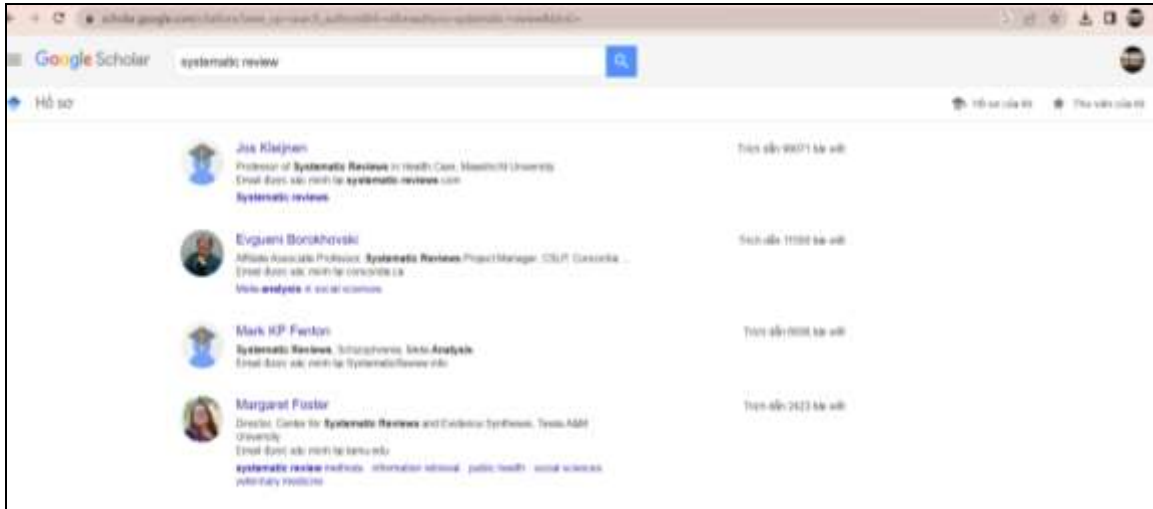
scholar.google.com/citations?view_op=search_authors&hl=vi&mauthors=systematic+review&btnG=

Google Scholar

systematic review

Hồ sơ

Hồ sơ của tôi

Thư viện của tôi

Jos Kleijnen

Professor of Systematic Reviews in Health Care, Maastricht University

Email được xác minh tại systematic-reviews.com

Systematic reviews

Trích dẫn 99071 bài viết

Evgueni Borokhovski

Affiliate Associate Professor, Systematic Reviews Project Manager, CSLP, Concordia ...

Email được xác minh tại concordia.ca

Meta-analysis in social sciences

Trích dẫn 11550 bài viết

Mark KP Fenton

Systematic Reviews, Schizophrenia, Meta-Analysis

Email được xác minh tại SystematicReview.info

Trích dẫn 8698 bài viết

Margaret Foster

Director, Center for Systematic Reviews and Evidence Synthesis, Texas A&M University

Email được xác minh tại tamu.edu

systematic review methods information retrieval public health social sciences veterinary medicine

Trích dẫn 2423 bài viết